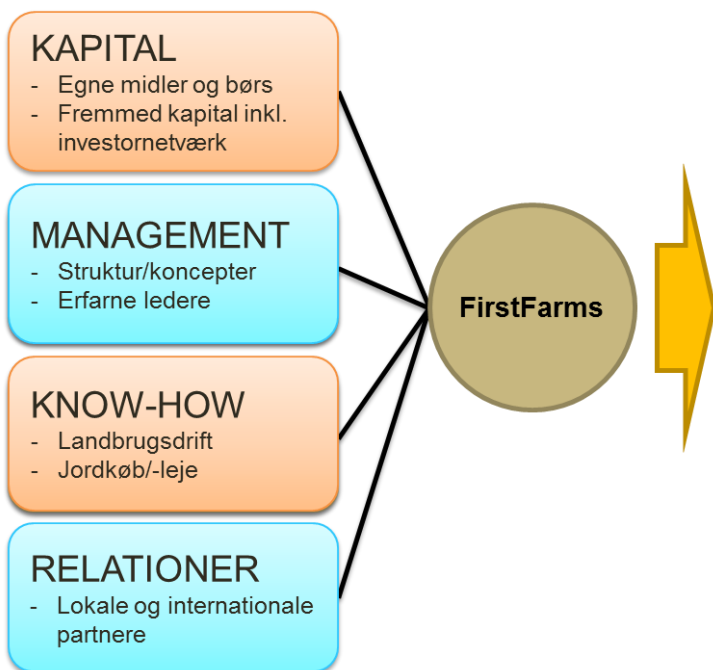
KAPITAL
- Egne midler og børs
- Fremmed kapital inkl. investornetværk

MANAGEMENT
- Struktur/koncepter
- Erfarne ledere

KNOW-HOW
- Landbrugsdrift
- Jordkøb/-leje

RELATIONER
- Lokale og internationale partnere

FirstFarms